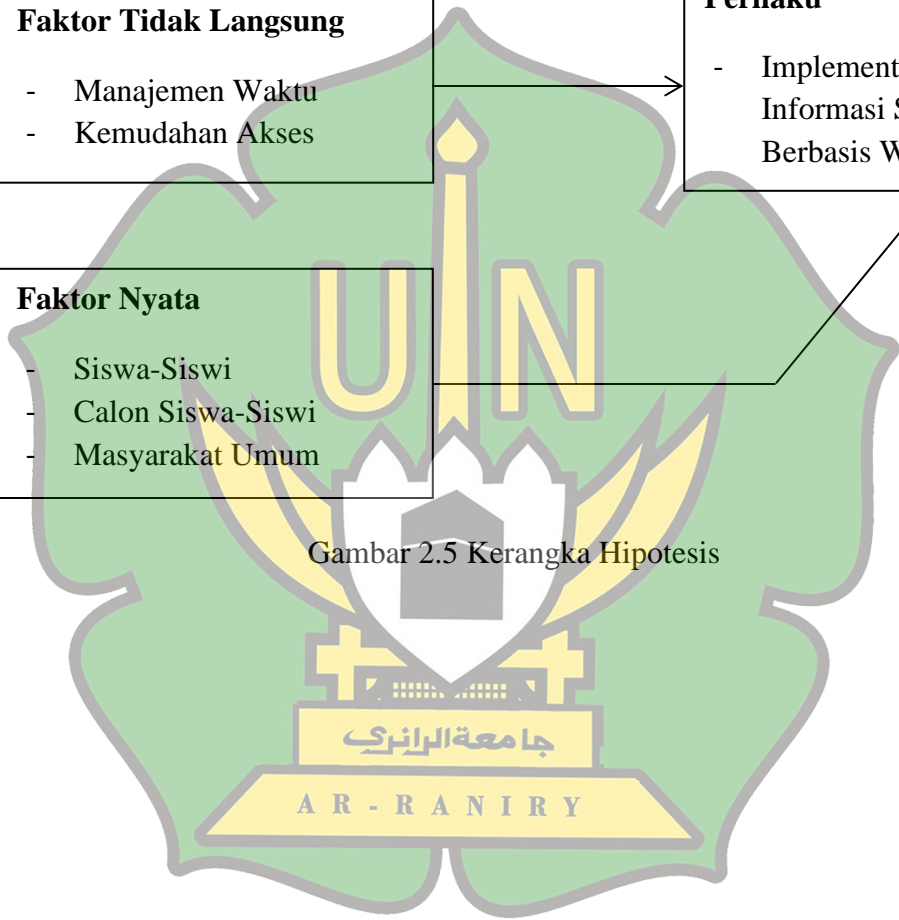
Faktor Tidak Langsung

- Manajemen Waktu
- Kemudahan Akses

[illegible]rilaku

- Implement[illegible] Informasi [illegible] Berbasis W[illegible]

Faktor Nyata

- Siswa-Siswi
- Calon Siswa-Siswi
- Masyarakat Umum

Gambar 2.5 Kerangka Hipotesis

جامعة الرانري

AR-RANIRY